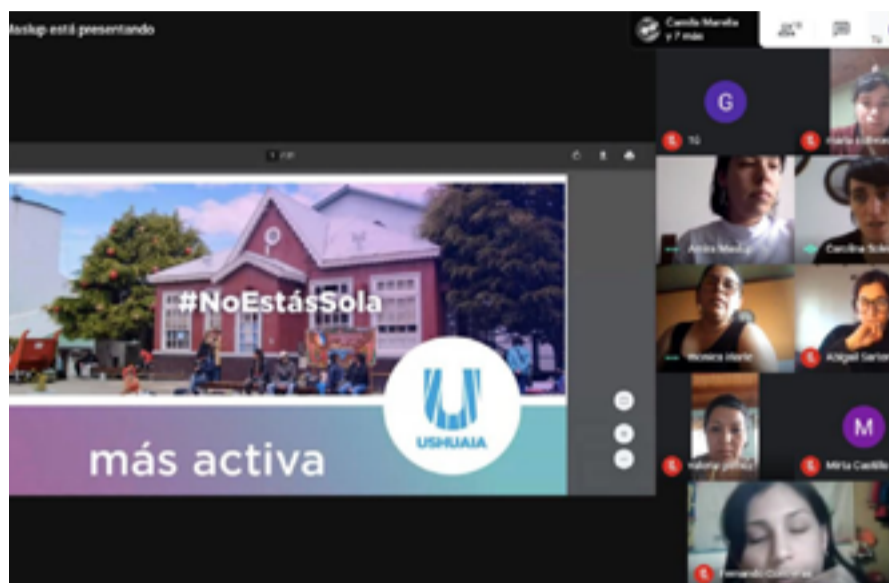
laslup está presentando

Camila Marello y 7 más

1 / 17

#NoEstásSola

USHUAIA

más activa

G

Tú

María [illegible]

Alicia Medina

Carolina Sol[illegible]

Mónica Marte

Abigail Sarian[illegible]

M

Malena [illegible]

Mirta Castillo

Fernanda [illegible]